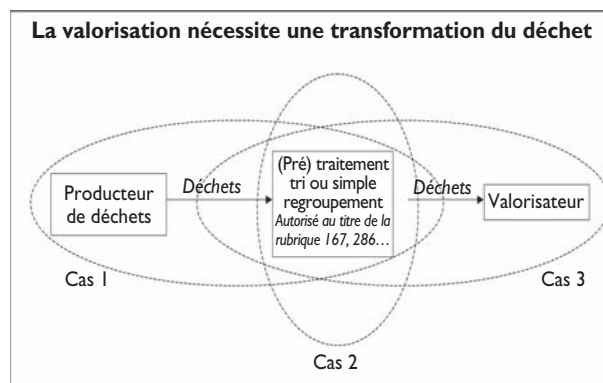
La valorisation nécessite une transformation du déchet

Producteur de déchets

Déchets

(Pré) traitement tri ou simple regroupement
Autorisé au titre de la rubrique 167, 286…

Déchets

Valorisateur

Cas 1

Cas 3

Cas 2